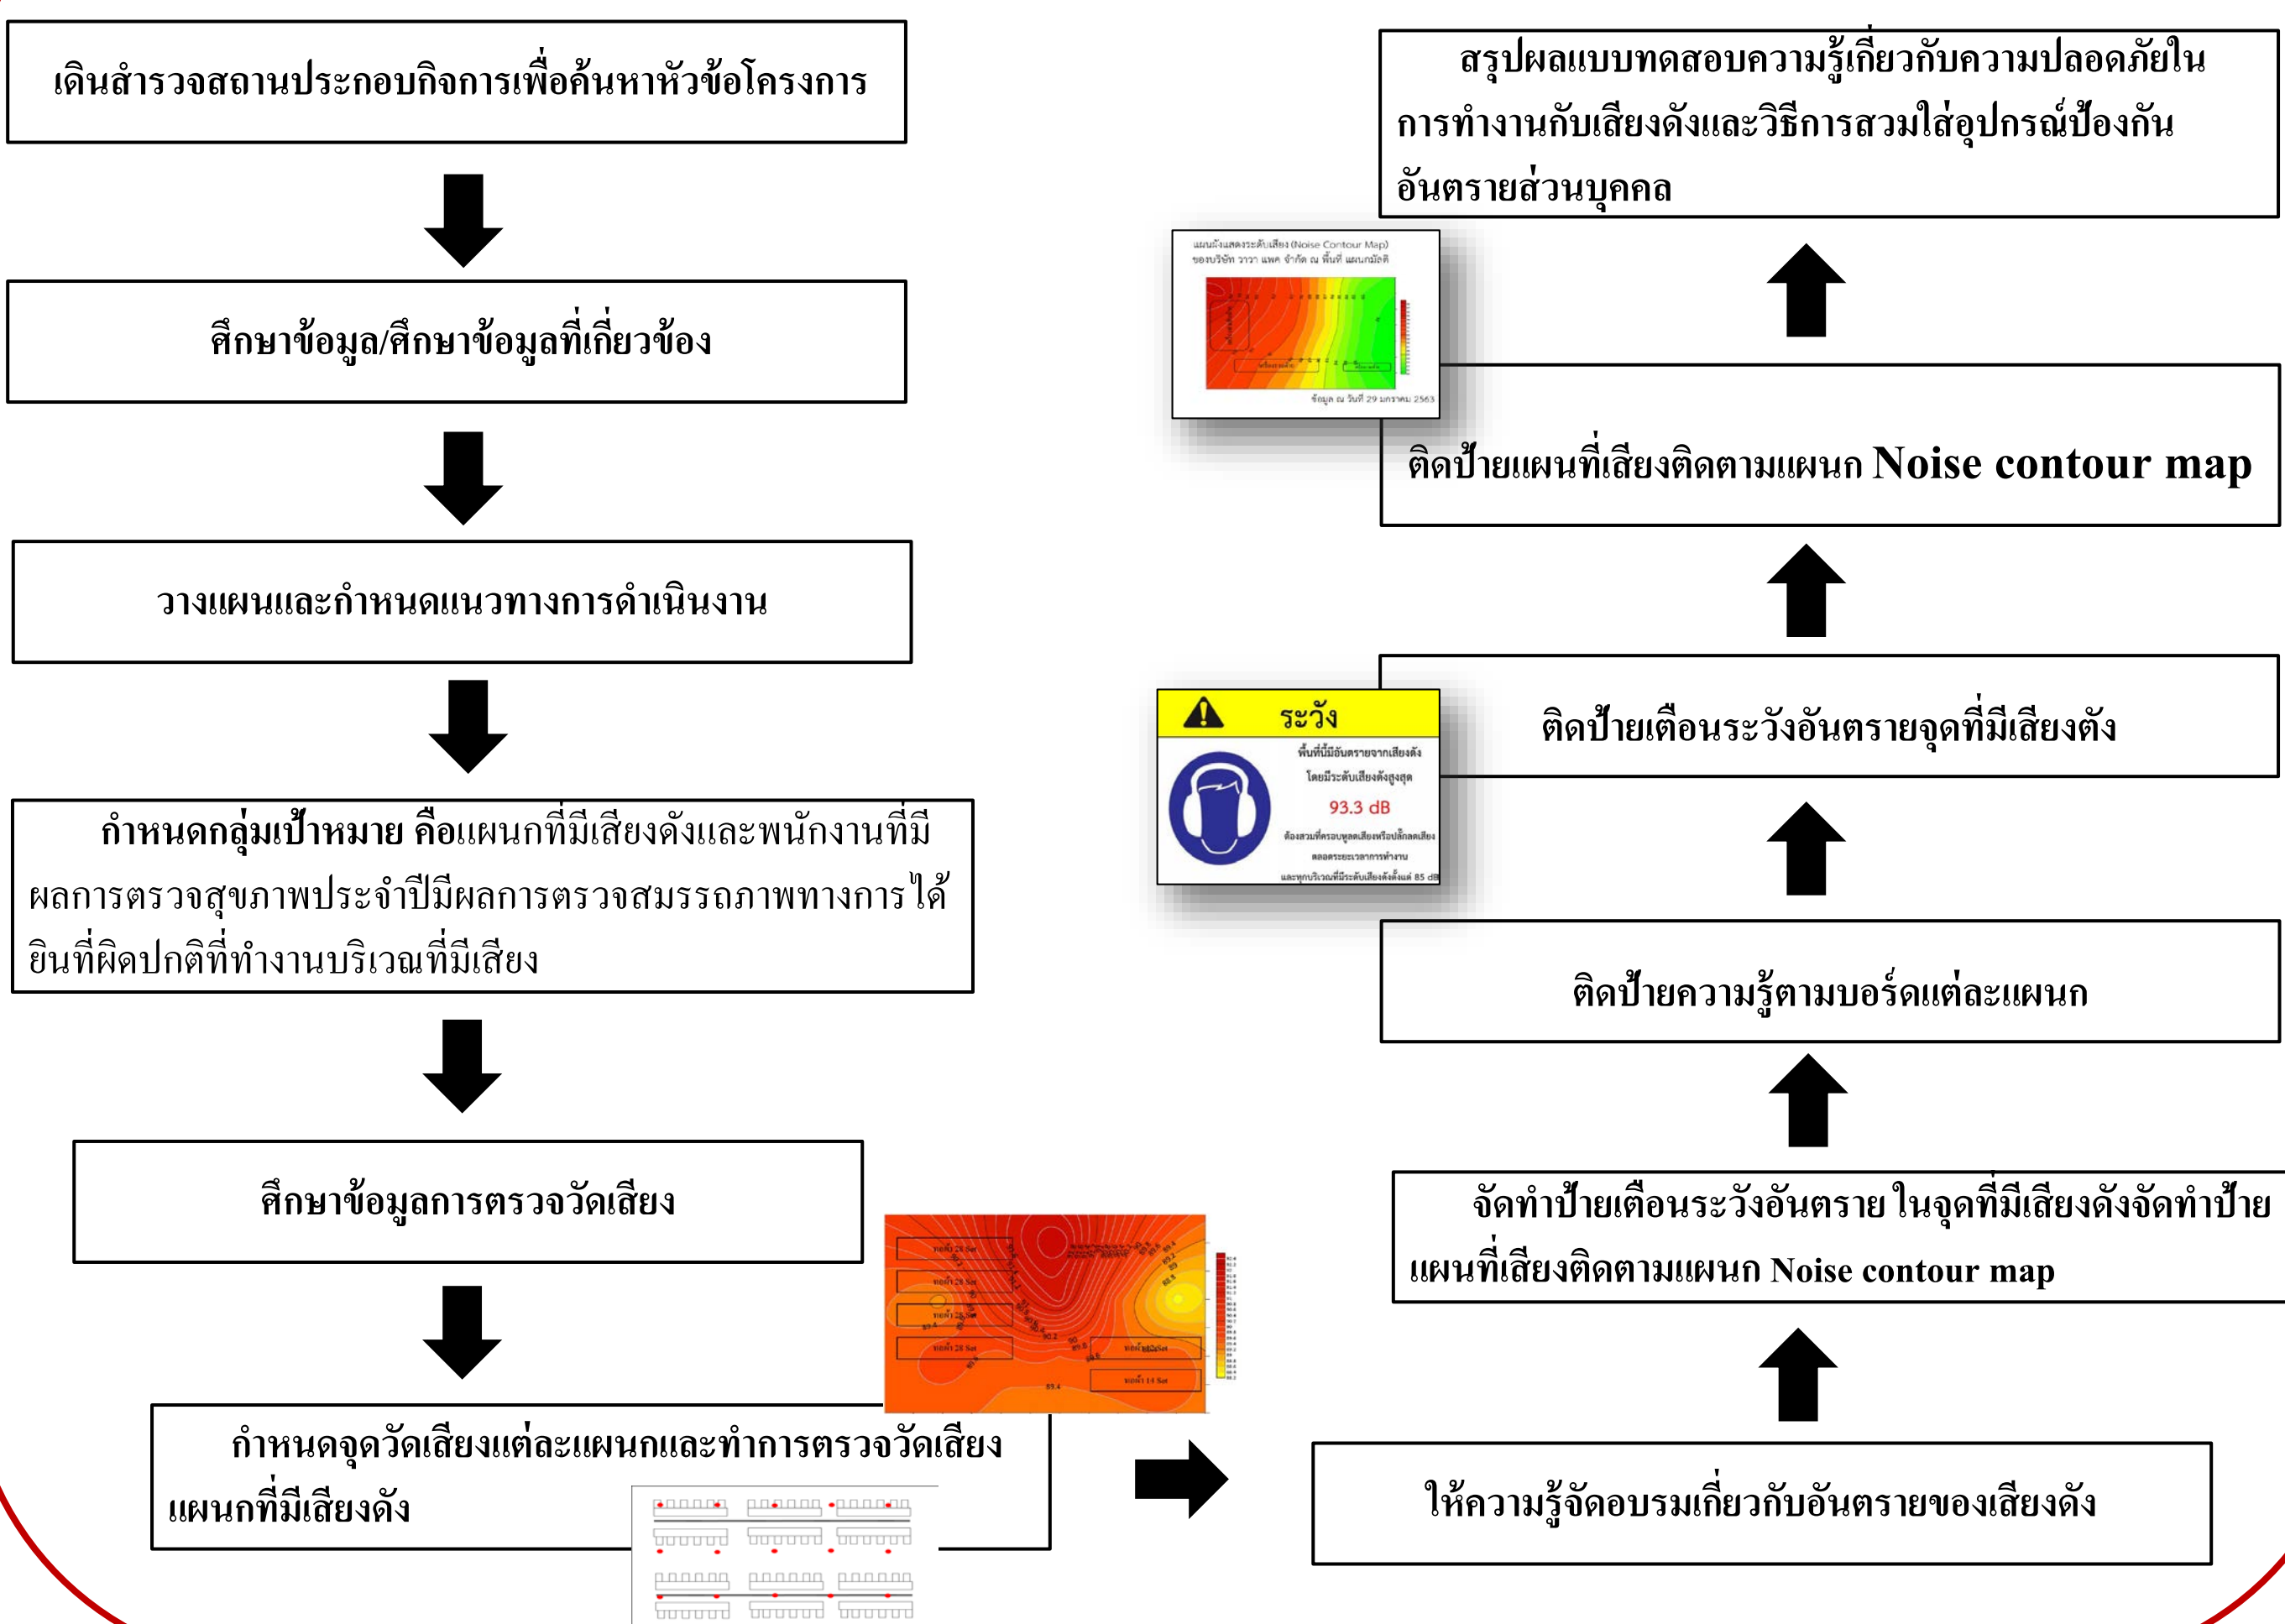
เดินสำรวจสถานประกอบกิจการเพื่อค้นหาหัวข้อโครงการ

ศึกษาข้อมูล/ศึกษาข้อมูลที่เกี่ยวข้อง

วางแผนและกำหนดแนวทางการดำเนินงาน

กำหนดกลุ่มเป้าหมาย คือแผนกที่มีเสียงดังและพนักงานที่มีผลการตรวจสุขภาพประจำปีมีผลการตรวจสมรรถภาพทางการได้ยินที่ผิดปกติที่ทำงานบริเวณที่มีเสียง

ศึกษาข้อมูลการตรวจวัดเสียง

กำหนดจุดวัดเสียงแต่ละแผนกและทำการตรวจวัดเสียงแผนกที่มีเสียงดัง

ให้ความรู้จัดอบรมเกี่ยวกับอันตรายของเสียงดัง

จัดทำป้ายเตือนระวังอันตราย ในจุดที่มีเสียงดังจัดทำป้ายแผนที่เสียงติดตามแผนก Noise contour map

ติดป้ายความรู้ตามบอร์ดแต่ละแผนก

ระวัง
พื้นที่นี้มีอันตรายจากเสียงดัง
โดยมีระดับเสียงดังสูงสุด
93.3 dB
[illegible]

ติดป้ายเตือนระวังอันตรายจุดที่มีเสียงดัง

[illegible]

ติดป้ายแผนที่เสียงติดตามแผนก Noise contour map

สรุปผลแบบทดสอบความรู้เกี่ยวกับความปลอดภัยในการทำงานกับเสียงดังและวิธีการสวมใส่อุปกรณ์ป้องกันอันตรายส่วนบุคคล